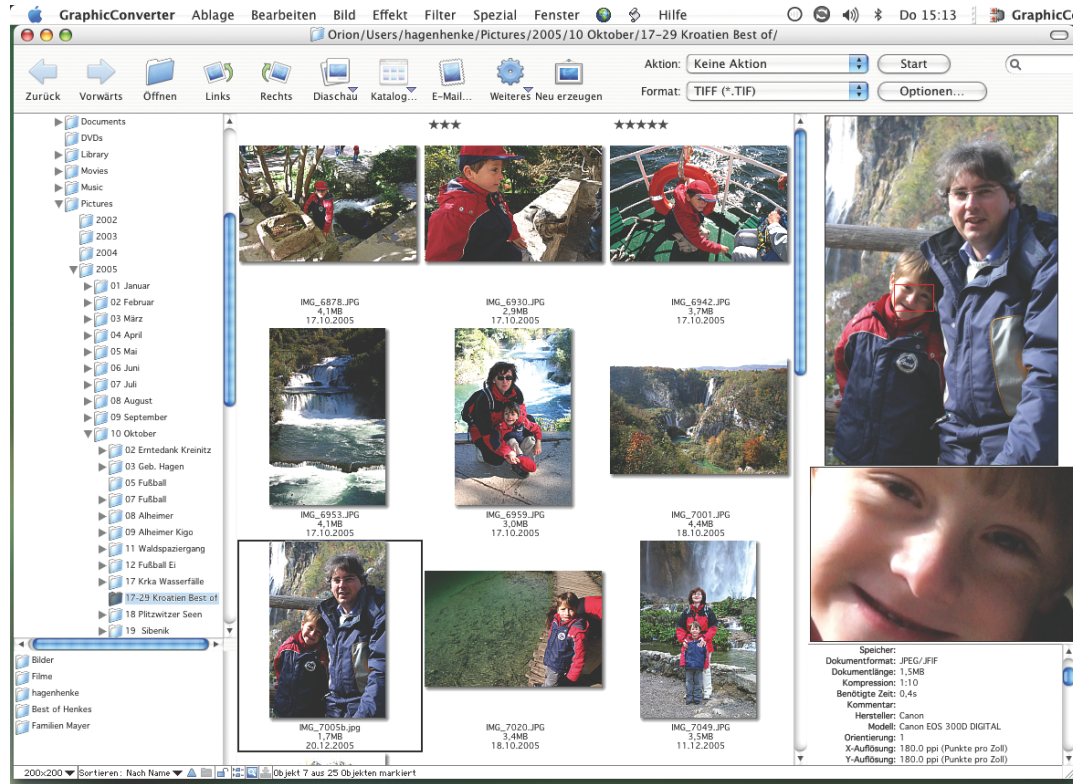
GraphicConverter Ablage Bearbeiten Bild Effekt Filter Spezial Fenster Hilfe Do 15:13 GraphicC

Orion/Users/hagenhenke/Pictures/2005/10 Oktober/17-29 Kroatien Best of/

Zurück Vorwärts Öffnen Links Rechts Diaschau Katalog... E-Mail... Weiteres Neu erzeugen

Aktion: Keine Aktion Start
Format: TIFF (*.TIF) Optionen...

Documents
DVDs
Library
Movies
Music
Pictures
2002
2003
2004
2005
01 Januar
02 Februar
03 März
04 April
05 Mai
06 Juni
07 Juli
08 August
09 September
10 Oktober
02 Erntedank Kreinitz
03 Geb. Hagen
05 Fußball
07 Fußball
08 Alheimer
09 Alheimer Kigo
11 Waldspaziergang
12 Fußball Ei
17 Krka Wasserfälle
17-29 Kroatien Best of
18 Plitzwitzer Seen
19 Sibenik

Bilder
Filme
hagenhenke
Best of Henkes
Familien Mayer

★★★ ★★★★★

IMG_6878.JPG
4,1MB
17.10.2005

IMG_6930.JPG
2,9MB
17.10.2005

IMG_6942.JPG
3,7MB
17.10.2005

IMG_6953.JPG
4,1MB
17.10.2005

IMG_6959.JPG
3,0MB
17.10.2005

IMG_7001.JPG
4,4MB
18.10.2005

IMG_7005b.jpg
1,7MB
20.12.2005

IMG_7020.JPG
3,4MB
18.10.2005

IMG_7049.JPG
5,1MB
11.12.2005

Speicher:
Dokumentformat: JPEG/JFIF
Dokumentlänge: 1,5MB
Kompression: 1:10
Benötigte Zeit: 0,4s
Kommentar:
Hersteller: Canon
Modell: Canon EOS 300D DIGITAL
Orientierung: 1
X-Auflösung: 180.0 ppi (Punkte pro Zoll)
Y-Auflösung: 180.0 ppi (Punkte pro Zoll)

200x200 Sortieren: Nach Name Objekt 7 aus 25 Objekten markiert